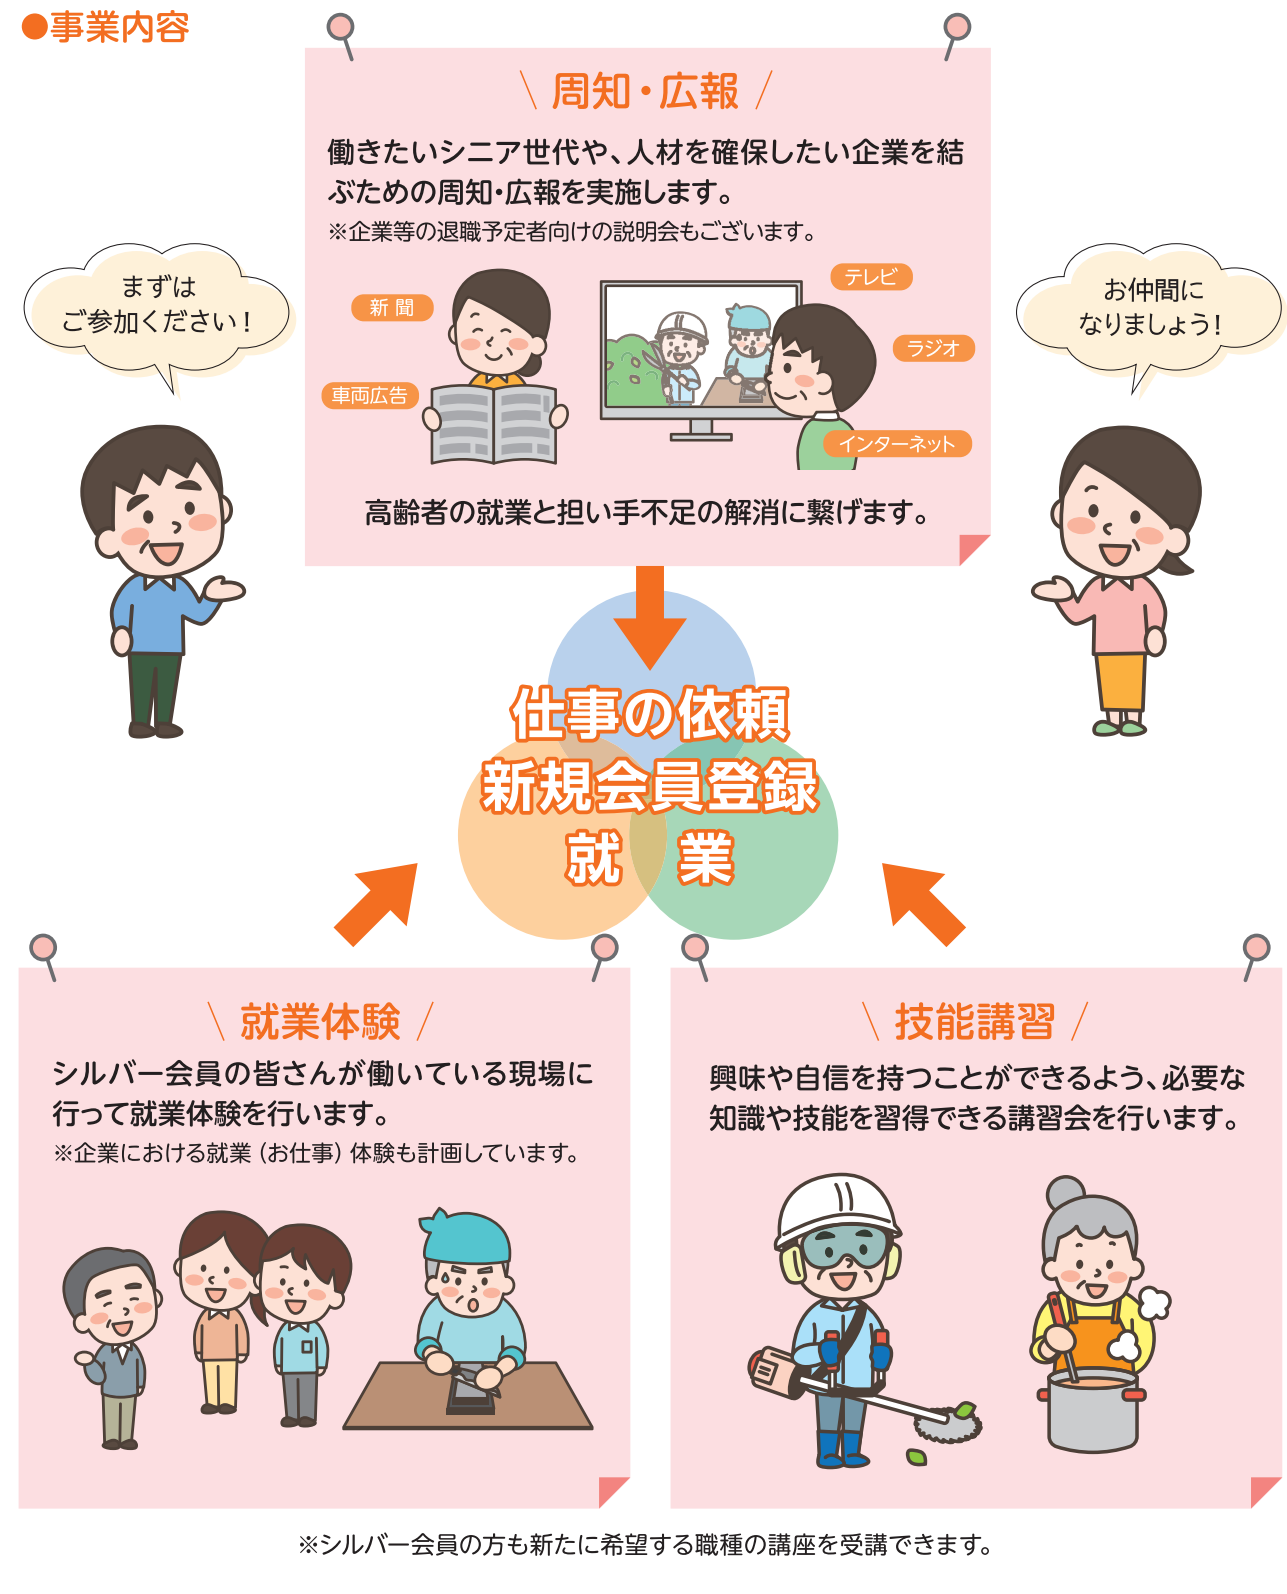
●事業内容

＼ 周知・広報 ／

働きたいシニア世代や、人材を確保したい企業を結ぶための周知・広報を実施します。
※企業等の退職予定者向けの説明会もございます。

新 聞
車両広告
テレビ
ラジオ
インターネット

高齢者の就業と担い手不足の解消に繋げます。

まずは ご参加ください！

お仲間に なりましょう！

仕事の依頼
新規会員登録
就 業

＼ 就業体験 ／

シルバー会員の皆さんが働いている現場に行って就業体験を行います。
※企業における就業（お仕事）体験も計画しています。

＼ 技能講習 ／

興味や自信を持つことができるよう、必要な知識や技能を習得できる講習会を行います。

※シルバー会員の方も新たに希望する職種の講座を受講できます。